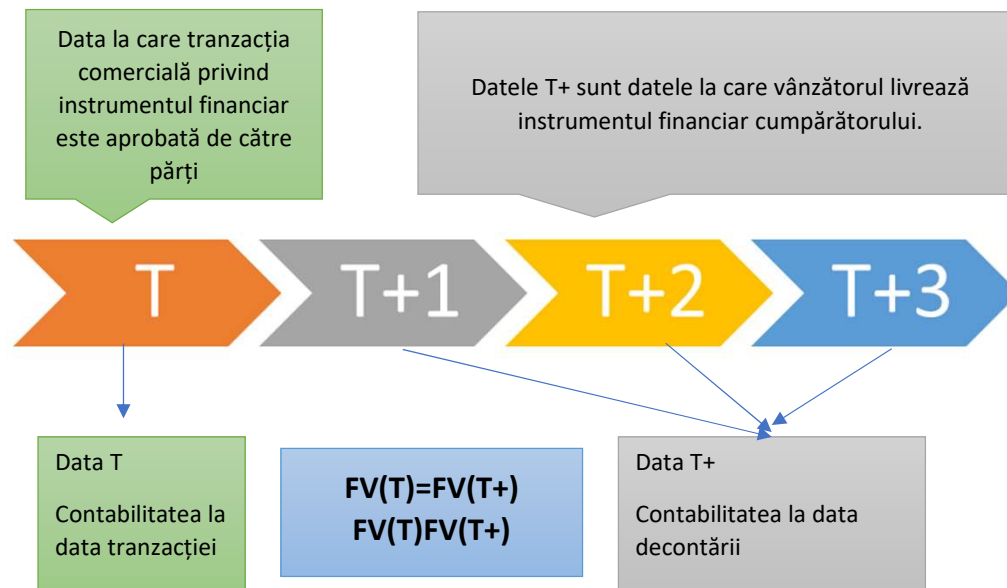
Data la care tranzacția comercială privind instrumentul financiar este aprobată de către părți

Datele T+ sunt datele la care vânzătorul livrează instrumentul financiar cumpărătorului.

T

T+1

T+2

T+3

Data T

Contabilitatea la data tranzacției

FV(T)=FV(T+)
FV(T)FV(T+)

Data T+

Contabilitatea la data decontării